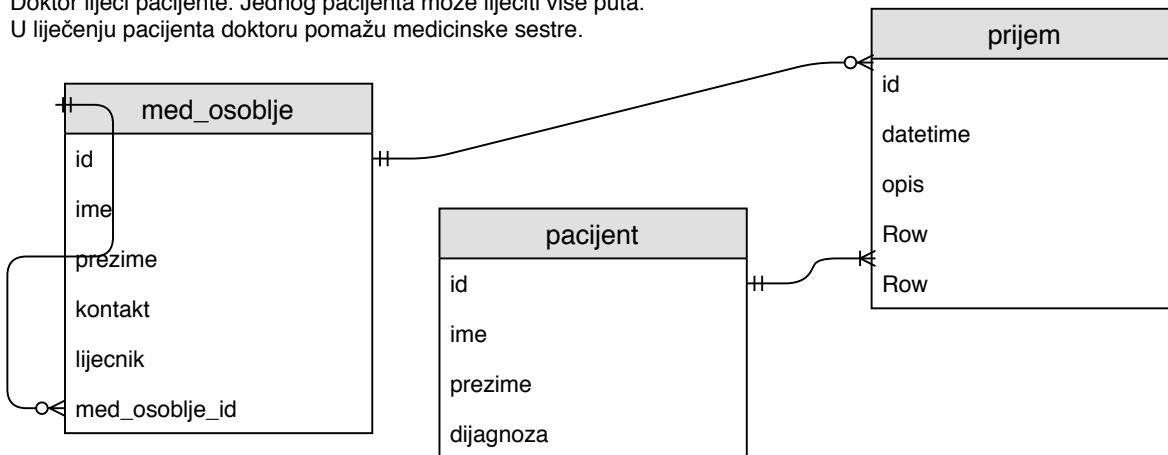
Doktor liječi pacijente. Jednog pacijenta može liječiti više puta.
U liječenju pacijenta doktoru pomažu medicinske sestre.

med_osoblje
id
ime
prezime
kontakt
lijecnik
med_osoblje_id

pacijent
id
ime
prezime
dijagnoza

prijem
id
datetime
opis
Row
Row